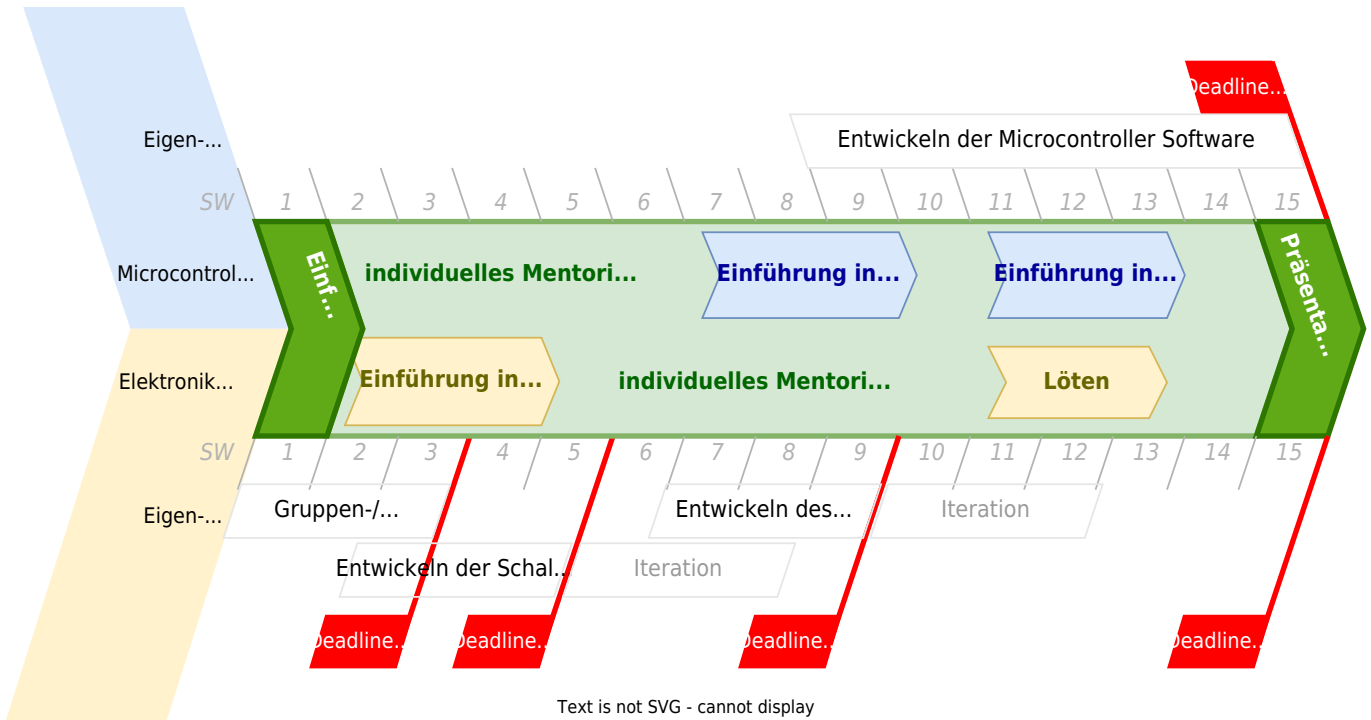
Deadline...

Eigen-...

Entwickeln der Microcontroller Software

SW 1 2 3 4 5 6 7 8 9 10 11 12 13 14 15

Microcontrol...

Einf...

individuelles Mentori...

Einführung in...

Einführung in...

Präsenta...

Elektronik...

Einführung in...

individuelles Mentori...

Löten

SW 1 2 3 4 5 6 7 8 9 10 11 12 13 14 15

Eigen-...

Gruppen-/...

Entwickeln des...

Iteration

Entwickeln der Schal...

Iteration

Deadline...

Deadline...

Deadline...

Deadline...

Text is not SVG - cannot display